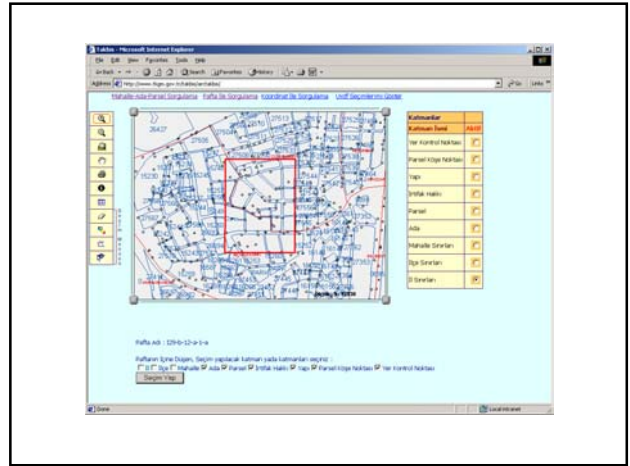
Takbis - Microsoft Internet Explorer
File Edit View Favorites Tools Help
Back Search Favorites History
Address http://www.tkgm.gov.tr/takbis/arcitakbis/
Go Links

Mahalle-Ada-Parsel Sorgulama   Pafta ile Sorgulama   Koordinat ile Sorgulama   Uydif Seçimlerimi Göster

| Katmanlar | |
|---|---|
| Katman İsmi | Aktif |
| Yer Kontrol Noktası | |
| Parsel Köşe Noktası | |
| Yapı | |
| İrtifak Hakkı | |
| Parsel | |
| Ada | |
| Mahalle Sınırları | |
| İlçe Sınırları | |
| İl Sınırları | |

Pafta Adı : I29-b-12-a-1-a

Paftanın İçine Düşen, Seçim yapılacak katman yada katmanları seçiniz :
İl İlçe Mahalle Ada Parsel İrtifak Hakkı Yapı Parsel Köşe Noktası Yer Kontrol Noktası

Seçim Yap

Done   Local intranet